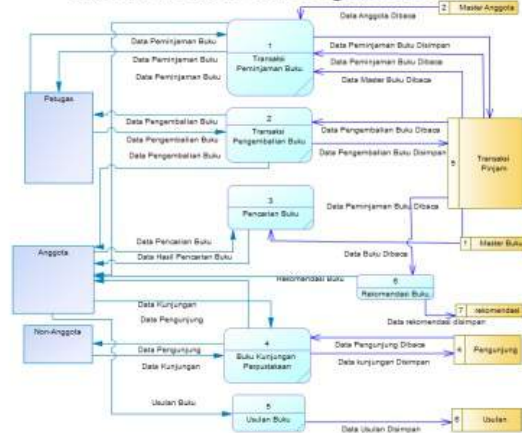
2 Master Anggota

Data Anggota Dibaca

Data Peminjaman Buku

Data Peminjaman Buku

Data Peminjaman Buku

1
Transaksi Peminjaman Buku

Data Peminjaman Buku Disimpan

Data Peminjaman Buku Dibaca

Data Master Buku Dibaca

Petugas

Data Pengembalian Buku

Data Pengembalian Buku

Data Pengembalian Buku

2
Transaksi Pengembalian Buku

Data Pengembalian Buku Dibaca

Data Pengembalian Buku Disimpan

5 Transaksi Pinjam

3
Pencarian Buku

Data Peminjaman Buku Dibaca

Data Pencarian Buku

Data Hasil Pencarian Buku

1 Master Buku

Anggota

Data Buku Dibaca

Rekomendasi Buku

6
Rekomendasi Buku

Data Kunjungan

Data Pengunjung

7 rekomendasi

Data rekomendasi disimpan

Non-Anggota

Data Pengunjung

Data Kunjungan

4
Buku Kunjungan Perpustakaan

Data Pengunjung Dibaca

Data kunjungan Disimpan

4 Pengunjung

Usulan Buku

5
Usulan Buku

Data Usulan Disimpan

6 Usulan